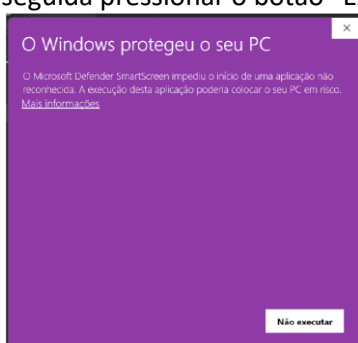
seguida pressionar o botão "E

O Windows protegeu o seu PC

O Microsoft Defender SmartScreen impediu o início de uma aplicação não reconhecida. A execução desta aplicação poderia colocar o seu PC em risco.
Mais informações

Não executar